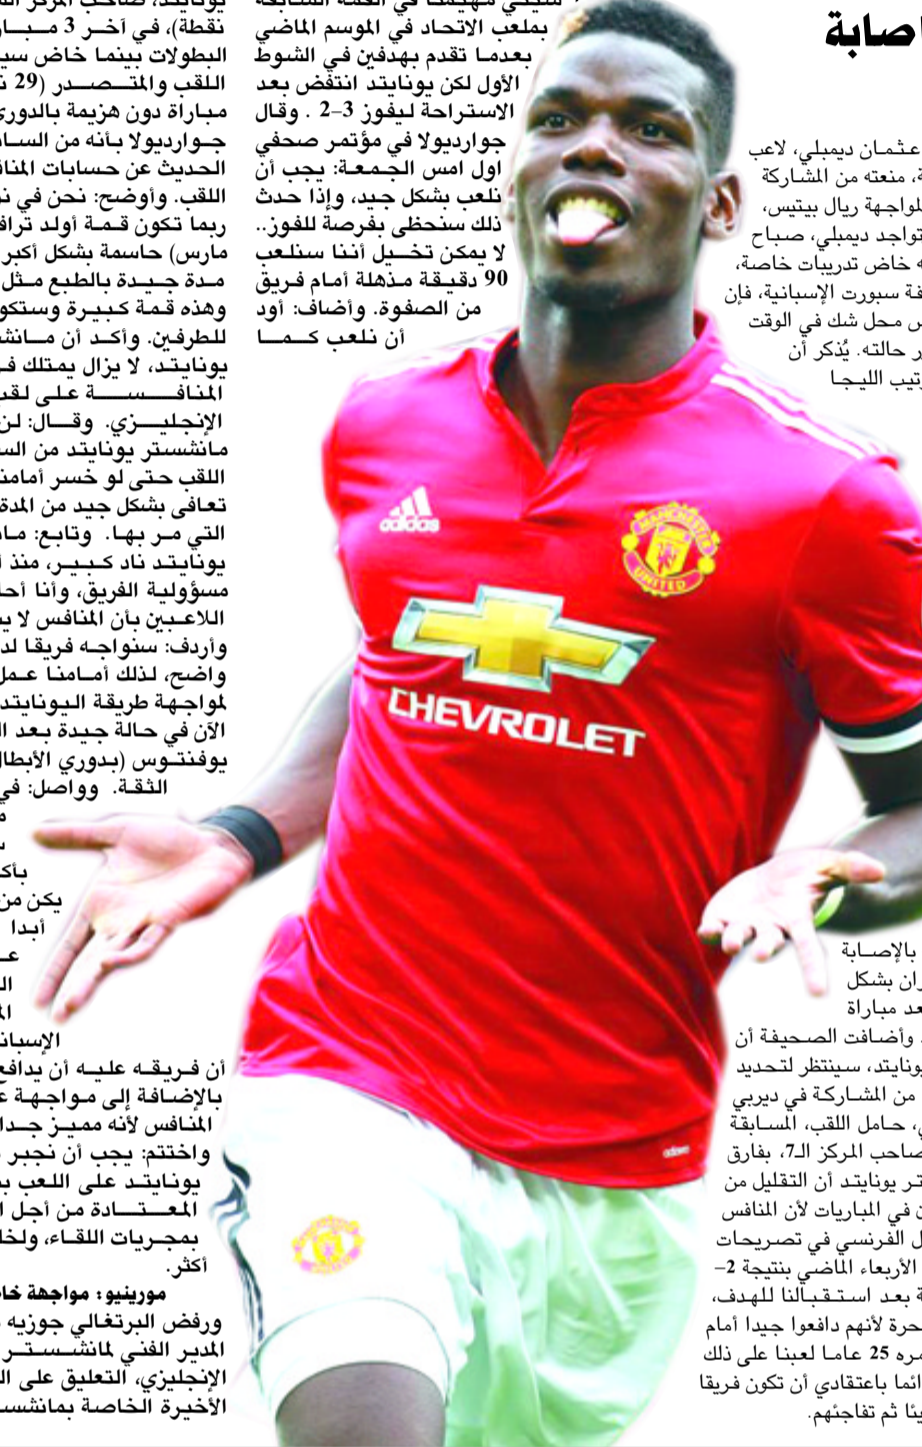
اصابة

يونايتد، صاحب المركز الـ
نقطة)، في آخر 3 مباريات
البطولات بينما خاض سيتي
اللقب والمتصدر (29 نقطة)
مباراة دون هزيمة بالدوري
جوارديولا بأنه من السابق
الحديث عن حسابات المنافسة
اللقب. وأوضح: نحن في نهاية
ربما تكون قمة أولد ترافورد
مارس) حاسمة بشكل أكبر
مدة جيدة بالطبع مثل
وهذه قمة كبيرة وستكون
للطرفين. وأكد أن مانشستر
يونايتد، لا يزال يمتلك فرصة
المنافسة على لقب
الإنجليزي. وقال: لن
مانشستر يونايتد من السباق
اللقب حتى لو خسر أمامنا
تعافى بشكل جيد من المدة
التي مر بها. وتابع: مانشستر
يونايتد ناد كبير، منذ
مسؤولية الفريق، وأنا أحاول
اللاعبين بأن المنافس لا يزال
وأردف: سنواجه فريقا لديه
واضح، لذلك أمامنا عمل
لمواجهة طريقة اليونايتد
الآن في حالة جيدة بعد الفوز
يوفنتوس (بدوري الأبطال
الثقة. وواصل: في
م
س
بأكـ
يكن من
أبدا
عـ
الـ
المـ
الإسبانـ
أن فريقه عليه أن يدافع
بالإضافة إلى مواجهة عـ
المنافس لأنه مميز جدا
واختتم: يجب أن نجبر
يونايتد على اللعب بـ
المعتادة من أجل الـ
بمجريات اللقاء، ولخـ
أكثر.

مورينيو: مواجهة خاصة
ورفض البرتغالي جوزيه
المدير الفني لمانشستر
الإنجليزي، التعليق على الـ
الأخيرة الخاصة بمانشستر

سيتي مهيمنا في القمة السابقة
بملعب الاتحاد في الموسم الماضي
بعدما تقدم بهدفين في الشوط
الأول لكن يونايتد انتفض بعد
الاستراحة ليفوز 3-2 . وقال
جوارديولا في مؤتمر صحفي
اول امس الجمعة: يجب أن
نلعب بشكل جيد، وإذا حدث
ذلك سنحظى بفرصة للفوز..
لا يمكن تخيل أننا سنلعب
90 دقيقة مذهلة أمام فريق
من الصفوة. وأضاف: أود
أن نلعب كما

عثمان ديمبلي، لاعب
ة، منعته من المشاركة
لمواجهة ريال بيتيس،
تواجد ديمبلي، صباح
ه خاض تدريبات خاصة،
فة سبورت الإسبانية، فإن
س محل شك في الوقت
ر حالته. يُذكر أن
رتيب الليجا

بالإصابة
ران بشكل
عد مباراة
. وأضافت الصحيفة أن
ونايتد، سينتظر لتحديد
من المشاركة في ديربي
، حامل اللقب، السابقة
صاحب المركز الـ7، بفارق
تر يونايتد أن التقليل من
ن في المباريات لأن المنافس
ل الفرنسي في تصريحات
الأربعاء الماضي بنتيجة 2-
ة بعد استقبالنا للهدف،
حرة لأنهم دافعوا جيدا أمام
مره 25 عاما لعبنا على ذلك
دائما باعتقادي أن تكون فريقا
يئا ثم تفاجئهم.

adidas
MANCHESTER UNITED
CHEVROLET